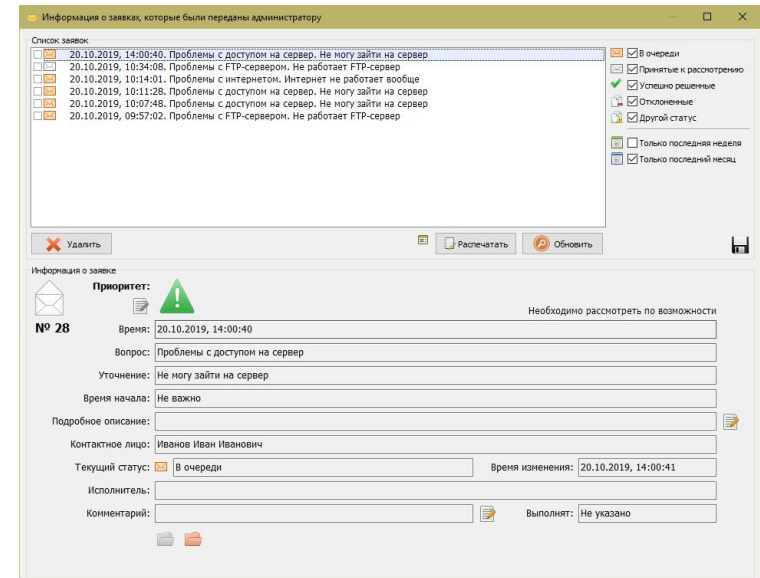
Информация о заявках, которые были переданы администратору

Список заявок

20.10.2019, 14:00:40. Проблемы с доступом на сервер. Не могу зайти на сервер
20.10.2019, 10:34:08. Проблемы с FTP-сервером. Не работает FTP-сервер
20.10.2019, 10:14:01. Проблемы с интернетом. Интернет не работает вообще
20.10.2019, 10:11:28. Проблемы с доступом на сервер. Не могу зайти на сервер
20.10.2019, 10:07:48. Проблемы с доступом на сервер. Не могу зайти на сервер
20.10.2019, 09:57:02. Проблемы с FTP-сервером. Не работает FTP-сервер

В очереди
Принятые к рассмотрению
Успешно решенные
Отклоненные
Другой статус

Только последняя неделя
Только последний месяц

Удалить
Распечатать
Обновить

Информация о заявке

Приоритет:
Необходимо рассмотреть по возможности

№ 28

Время: 20.10.2019, 14:00:40
Вопрос: Проблемы с доступом на сервер
Уточнение: Не могу зайти на сервер
Время начала: Не важно
Подробное описание:
Контактное лицо: Иванов Иван Иванович
Текущий статус: В очереди
Время изменения: 20.10.2019, 14:00:41
Исполнитель:
Комментарий:
Выполнят: Не указано